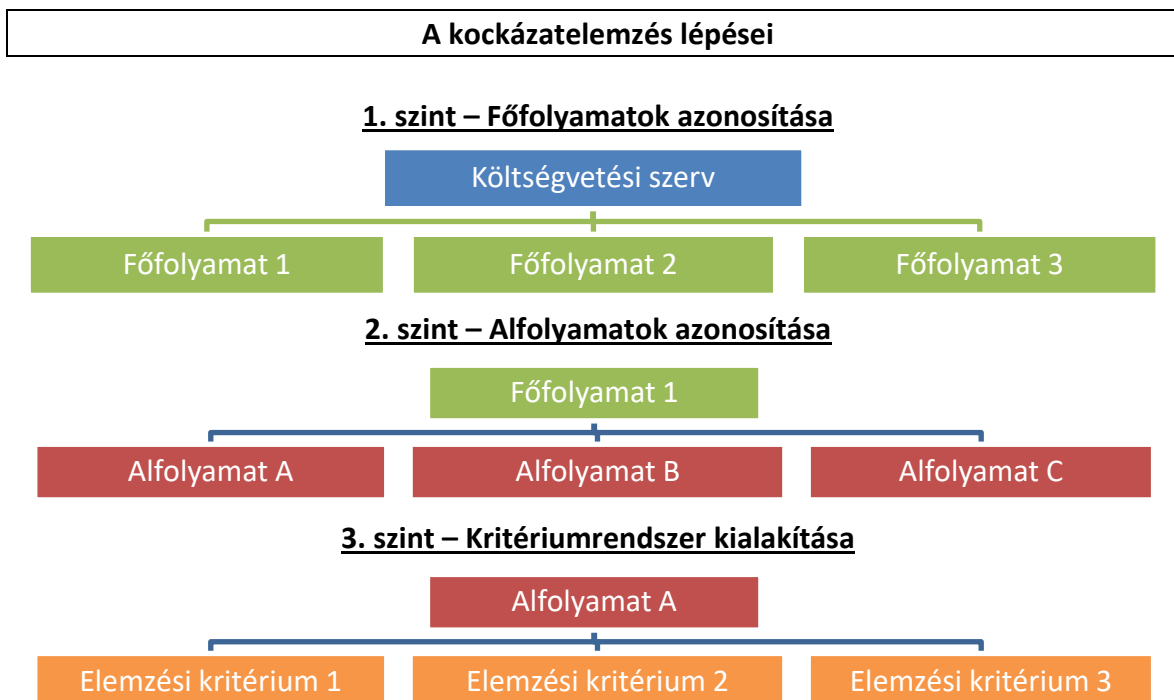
A kockázatelemzés lépései

1. szint – Főfolyamatok azonosítása

Költségvetési szerv

Főfolyamat 1

Főfolyamat 2

Főfolyamat 3

2. szint – Alfolyamatok azonosítása

Főfolyamat 1

Alfolyamat A

Alfolyamat B

Alfolyamat C

3. szint – Kritériumrendszer kialakítása

Alfolyamat A

Elemzési kritérium 1

Elemzési kritérium 2

Elemzési kritérium 3